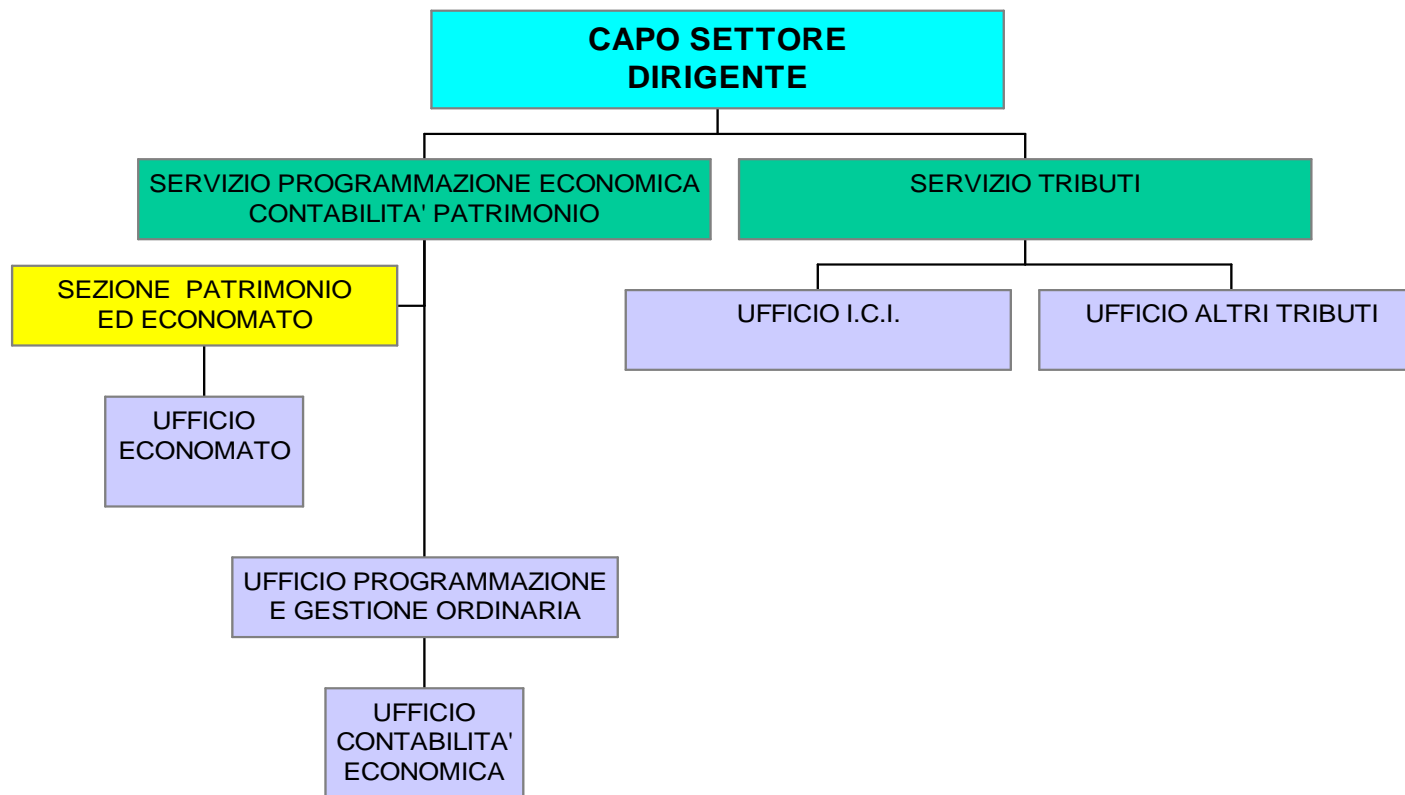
CAPO SETTORE
DIRIGENTE

SERVIZIO PROGRAMMAZIONE ECONOMICA
CONTABILITA' PATRIMONIO

SERVIZIO TRIBUTI

SEZIONE PATRIMONIO
ED ECONOMATO

UFFICIO I.C.I.

UFFICIO ALTRI TRIBUTI

UFFICIO
ECONOMATO

UFFICIO PROGRAMMAZIONE
E GESTIONE ORDINARIA

UFFICIO
CONTABILITA'
ECONOMICA